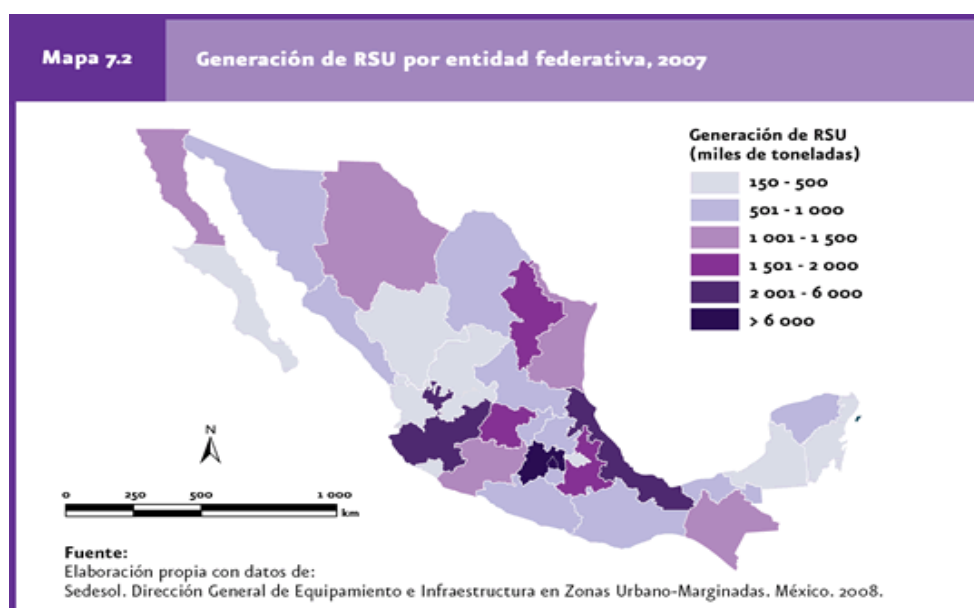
Mapa 7.2

Generación de RSU por entidad federativa, 2007

Generación de RSU
(miles de toneladas)

150 - 500
501 - 1 000
1 001 - 1 500
1 501 - 2 000
2 001 - 6 000
> 6 000

N

0 250 500 1 000
km

Fuente:
Elaboración propia con datos de:
Sedesol. Dirección General de Equipamiento e Infraestructura en Zonas Urbano-Marginadas. México. 2008.